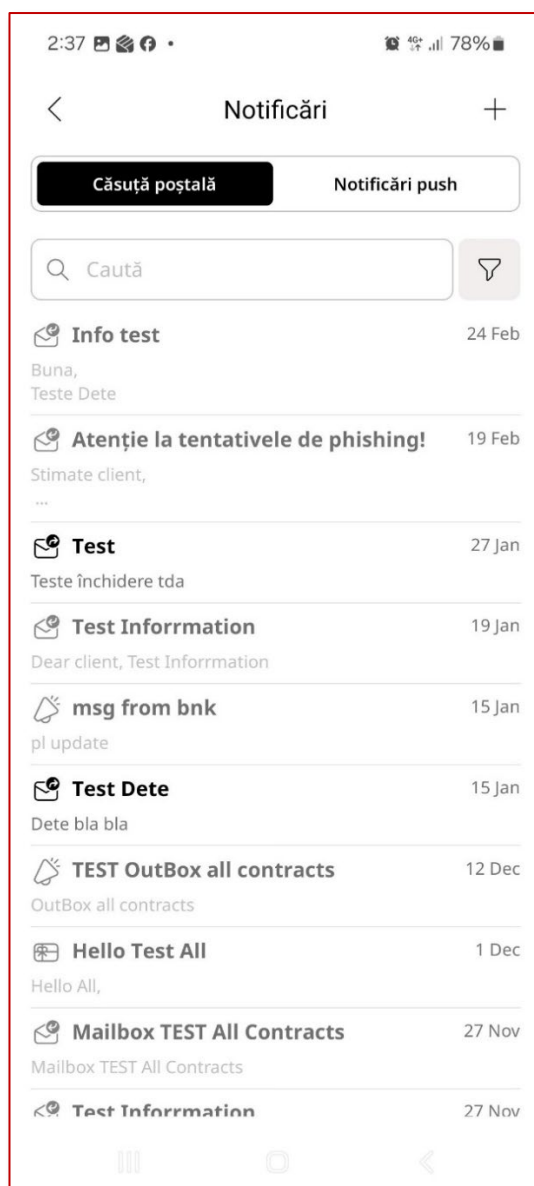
2:37 • 4G+ 78%

Notificări +

Căsuță poștală Notificări push

Caută

Info test 24 Feb
Buna,
Teste Dete

Atenție la tentativele de phishing! 19 Feb
Stimate client,
...

Test 27 Jan
Teste închidere tda

Test Inforrmation 19 Jan
Dear client, Test Inforrmation

msg from bnk 15 Jan
pl update

Test Dete 15 Jan
Dete bla bla

TEST OutBox all contracts 12 Dec
OutBox all contracts

Hello Test All 1 Dec
Hello All,

Mailbox TEST All Contracts 27 Nov
Mailbox TEST All Contracts

Test Inforrmation 27 Nov